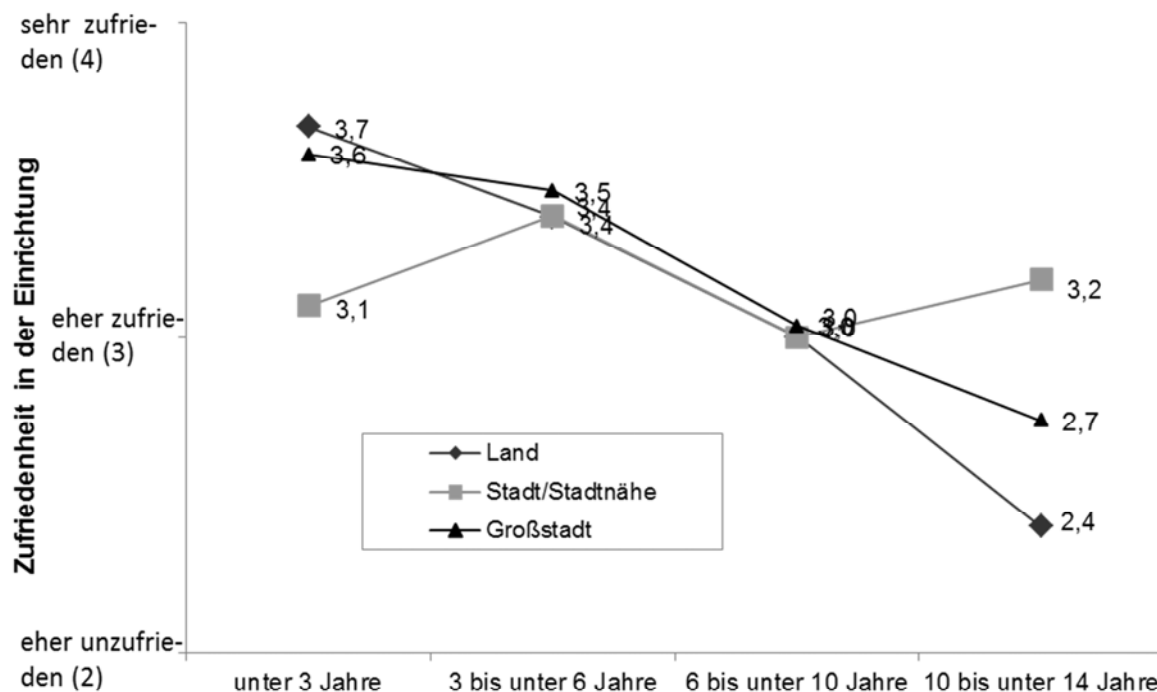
sehr zufrieden (4)

eher zufrieden (3)

eher unzufrieden (2)

Zufriedenheit in der Einrichtung

3,7
3,6
3,5
3,4
3,4
3,1
3,0
3,0
3,0
3,2
2,7
2,4

Land
Stadt/Stadtnähe
Großstadt

unter 3 Jahre
3 bis unter 6 Jahre
6 bis unter 10 Jahre
10 bis unter 14 Jahre